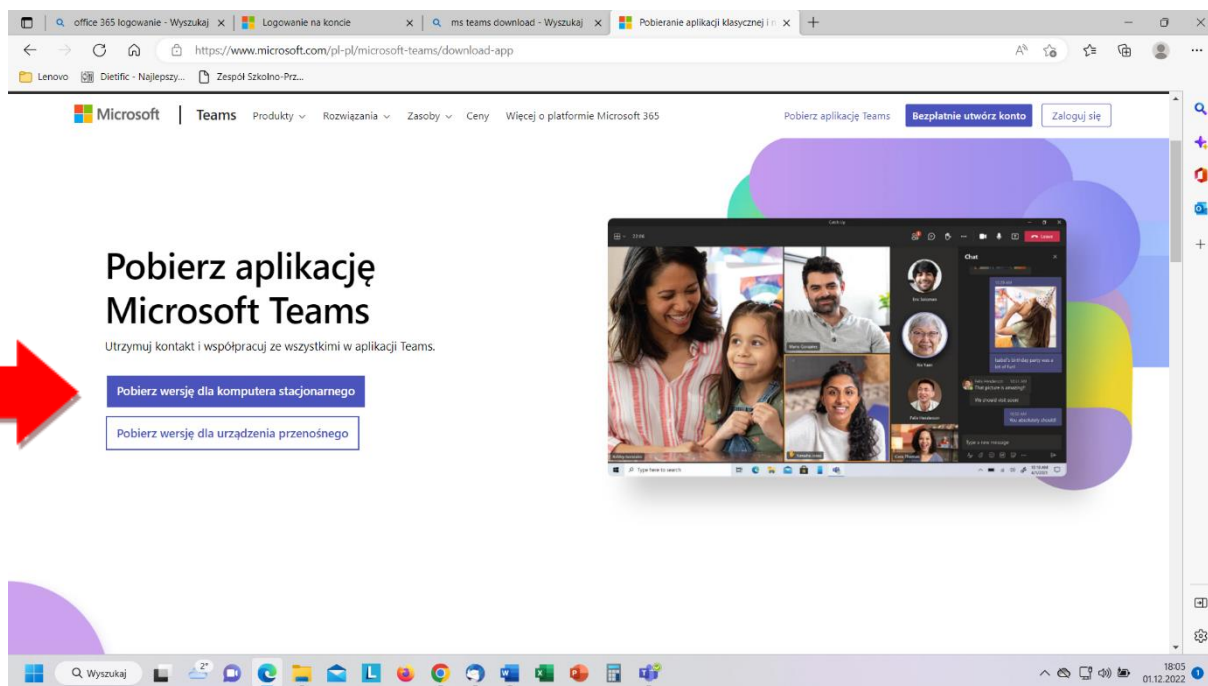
office 365 logowanie - Wyszukaj × Logowanie na koncie × ms teams download - Wyszukaj × Pobieranie aplikacji klasycznej i × +

https://www.microsoft.com/pl-pl/microsoft-teams/download-app

Lenovo Dietific - Najlepszy... Zespół Szkolno-Prz...

Microsoft | Teams Produkty Rozwiązania Zasoby Ceny Więcej o platformie Microsoft 365 Pobierz aplikację Teams Bezpłatnie utwórz konto Zaloguj się

Pobierz aplikację Microsoft Teams

Utrzymuj kontakt i współpracuj ze wszystkimi w aplikacji Teams.

Pobierz wersję dla komputera stacjonarnego

Pobierz wersję dla urządzenia przenośnego

Chat

Leave

Type a new message

Type here to search

Wyszukaj

18:05
01.12.2022